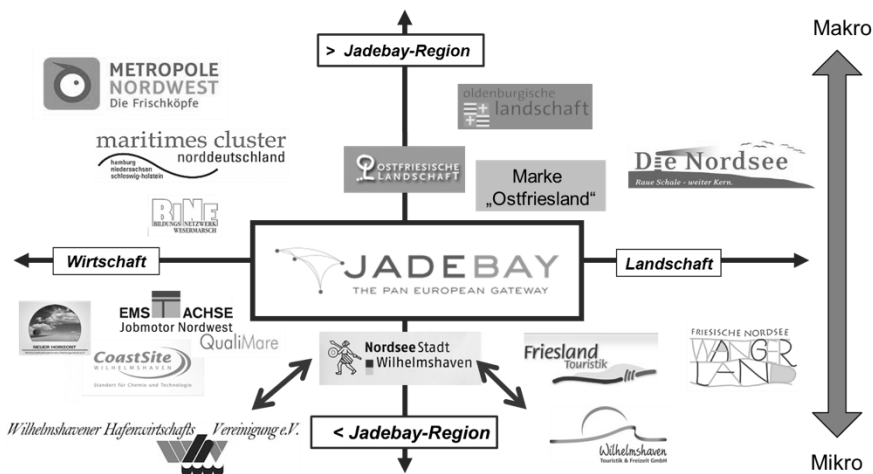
Makro

> Jadebay-Region

METROPOLE NORDWEST Die Frischköpfe

maritimes cluster norddeutschland
hamburg niedersachsen schleswig-holstein

oldenburgische landschaft

OSTFRIESISCHE LANDSCHAFT

Marke „Ostfriesland"

Die Nordsee
Raue Schale - weiter Kern.

BINE BILDUNGS NETZWERK WESERMARSCH

Wirtschaft

JADEBAY
THE PAN EUROPEAN GATEWAY

Landschaft

NEUER HORIZONT

EMS ACHSE
Jobmotor Nordwest

QualiMare

CoastSite WILHELMSHAVEN
Standort für Chemie und Technologie

Nordsee Stadt Wilhelmshaven

Friesland Touristik

FRIESISCHE NORDSEE WANGERLAND

Wilhelmshavener Hafenwirtschafts Vereinigung e.V.

< Jadebay-Region

Wilhelmshaven Touristik & Freizeit GmbH

Mikro